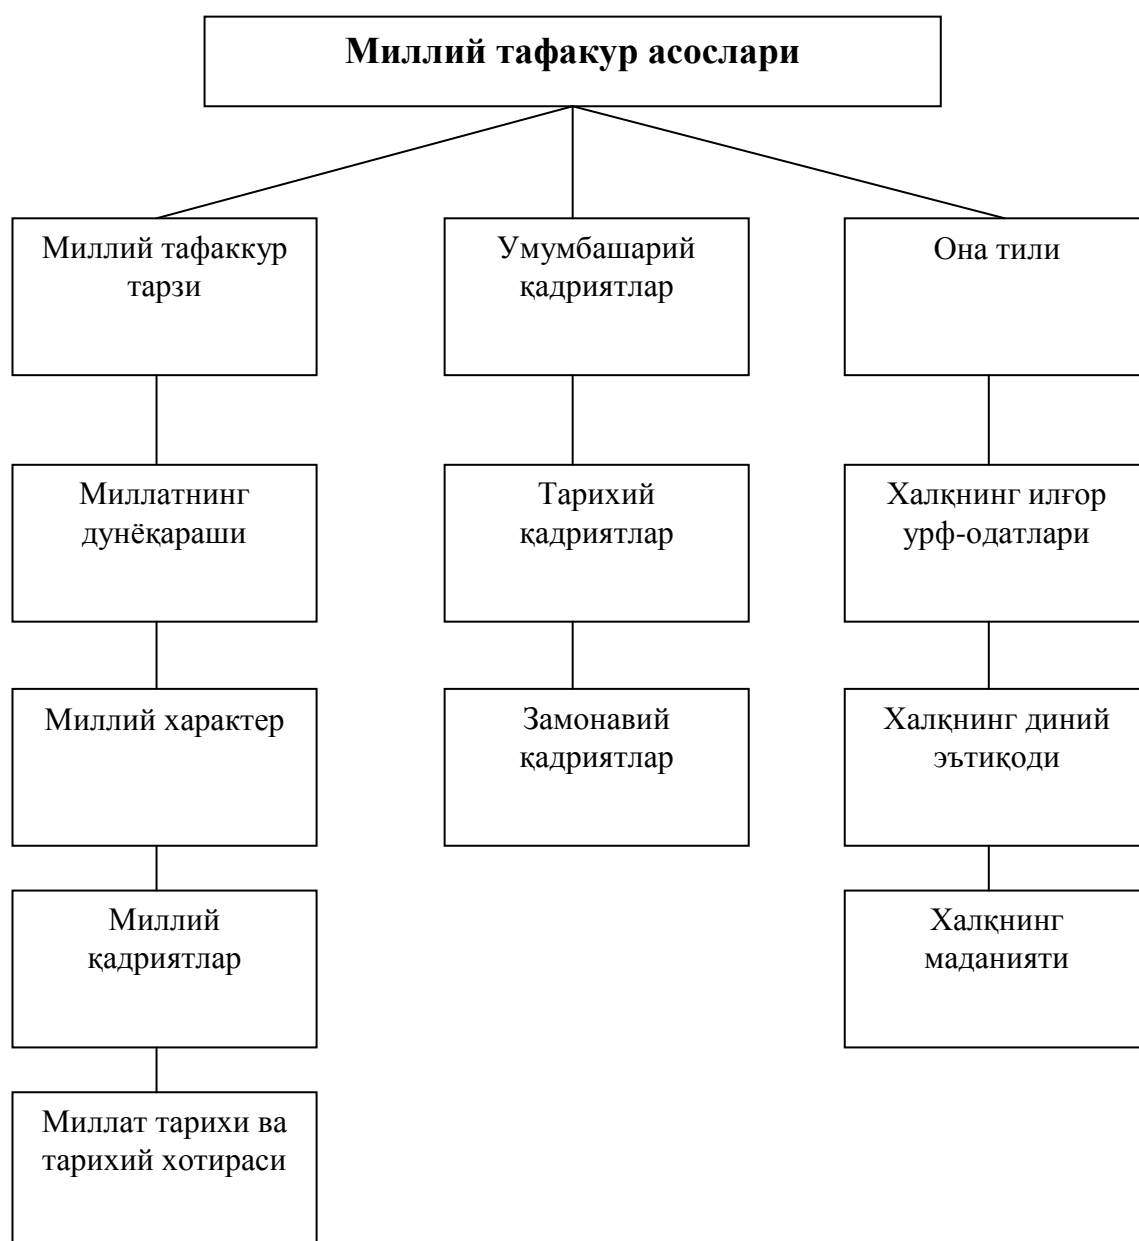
Миллий тафакур асослари

Миллий тафаккур тарзи

Миллатнинг дунёқараши

Миллий характер

Миллий қадриятлар

Миллат тарихи ва тарихий хотираси

Умумбашарий қадриятлар

Тарихий қадриятлар

Замонавий қадриятлар

Она тили

Халқнинг илғор урф-одатлари

Халқнинг диний эътиқоди

Халқнинг маданияти